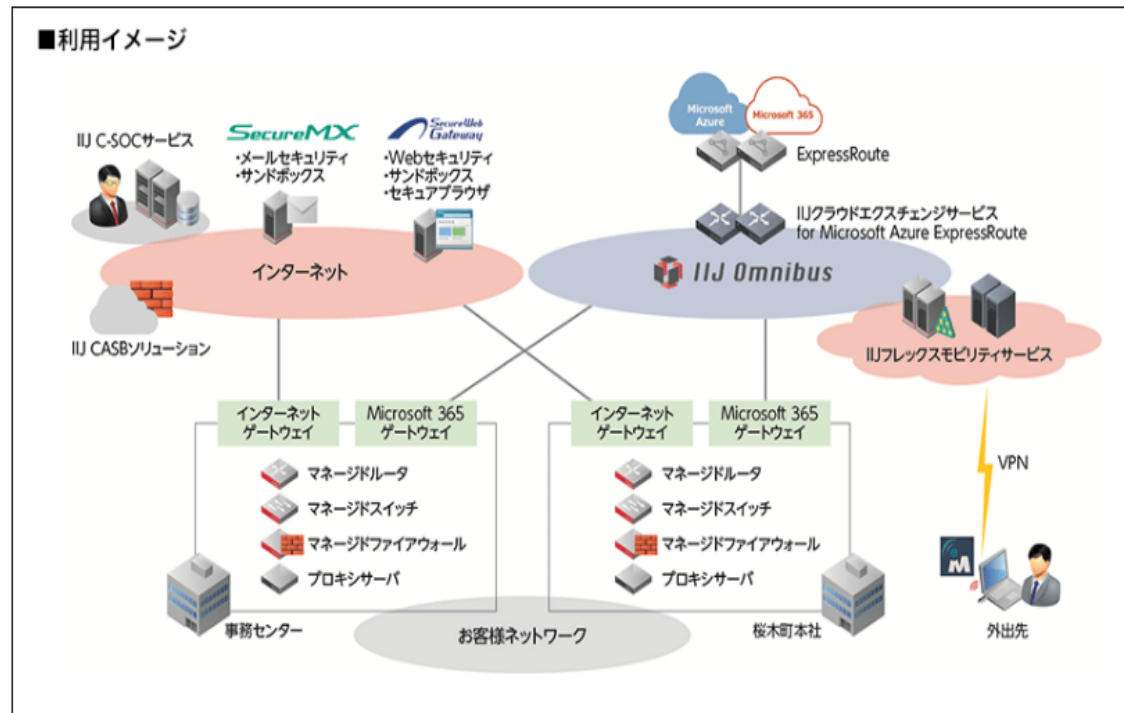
■利用イメージ

IIJ C-SOCサービス

SecureMX
・メールセキュリティ
・サンドボックス

Secure Web Gateway
・Webセキュリティ
・サンドボックス
・セキュアブラウザ

Microsoft Azure
Microsoft 365

ExpressRoute

IIJクラウドエクスチェンジサービス for Microsoft Azure ExpressRoute

インターネット

IIJ Omnibus

IIJ CASBソリューション

IIJフレックスモビリティサービス

インターネット ゲートウェイ

Microsoft 365 ゲートウェイ

インターネット ゲートウェイ

Microsoft 365 ゲートウェイ

VPN

マネージドルータ
マネージドスイッチ
マネージドファイアウォール
プロキシサーバ

マネージドルータ
マネージドスイッチ
マネージドファイアウォール
プロキシサーバ

事務センター

お客様ネットワーク

桜木町本社

外出先